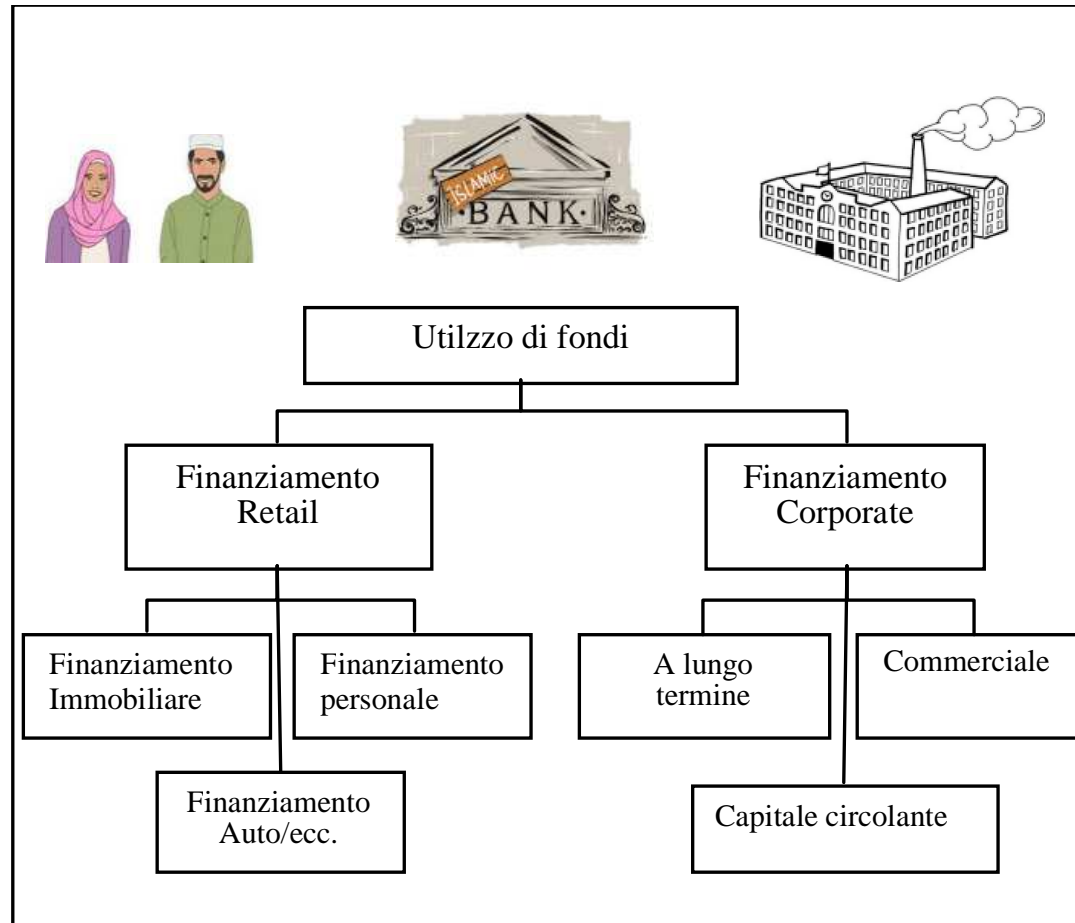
ISLAMIC BANK

Utilzzo di fondi

Finanziamento Retail

Finanziamento Corporate

Finanziamento Immobiliare

Finanziamento personale

Finanziamento Auto/ecc.

A lungo termine

Commerciale

Capitale circolante